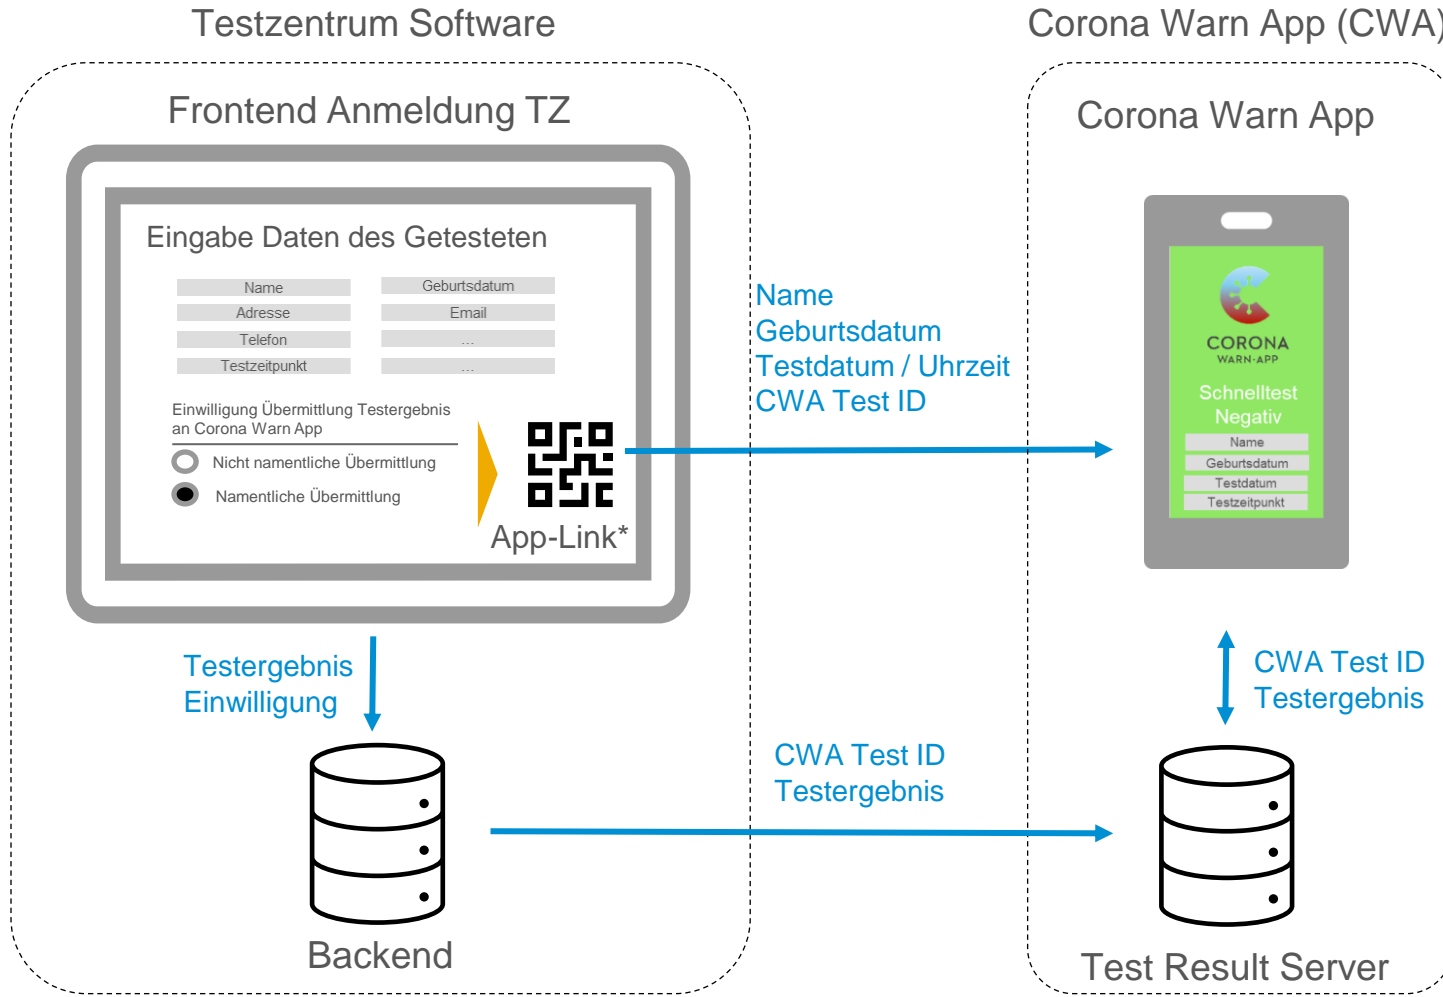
Testzentrum Software

Corona Warn App (CWA)

Frontend Anmeldung TZ

Eingabe Daten des Getesteten

| Name | Geburtsdatum |
|---|---|
| Adresse | Email |
| Telefon | ... |
| Testzeitpunkt | ... |

Einwilligung Übermittlung Testergebnis an Corona Warn App

Nicht namentliche Übermittlung

Namentliche Übermittlung

App-Link*

Name
Geburtsdatum
Testdatum / Uhrzeit
CWA Test ID

Corona Warn App

CORONA
WARN-APP

Schnelltest
Negativ

Name
Geburtsdatum
Testdatum
Testzeitpunkt

Testergebnis
Einwilligung

CWA Test ID
Testergebnis

CWA Test ID
Testergebnis

Backend

Test Result Server